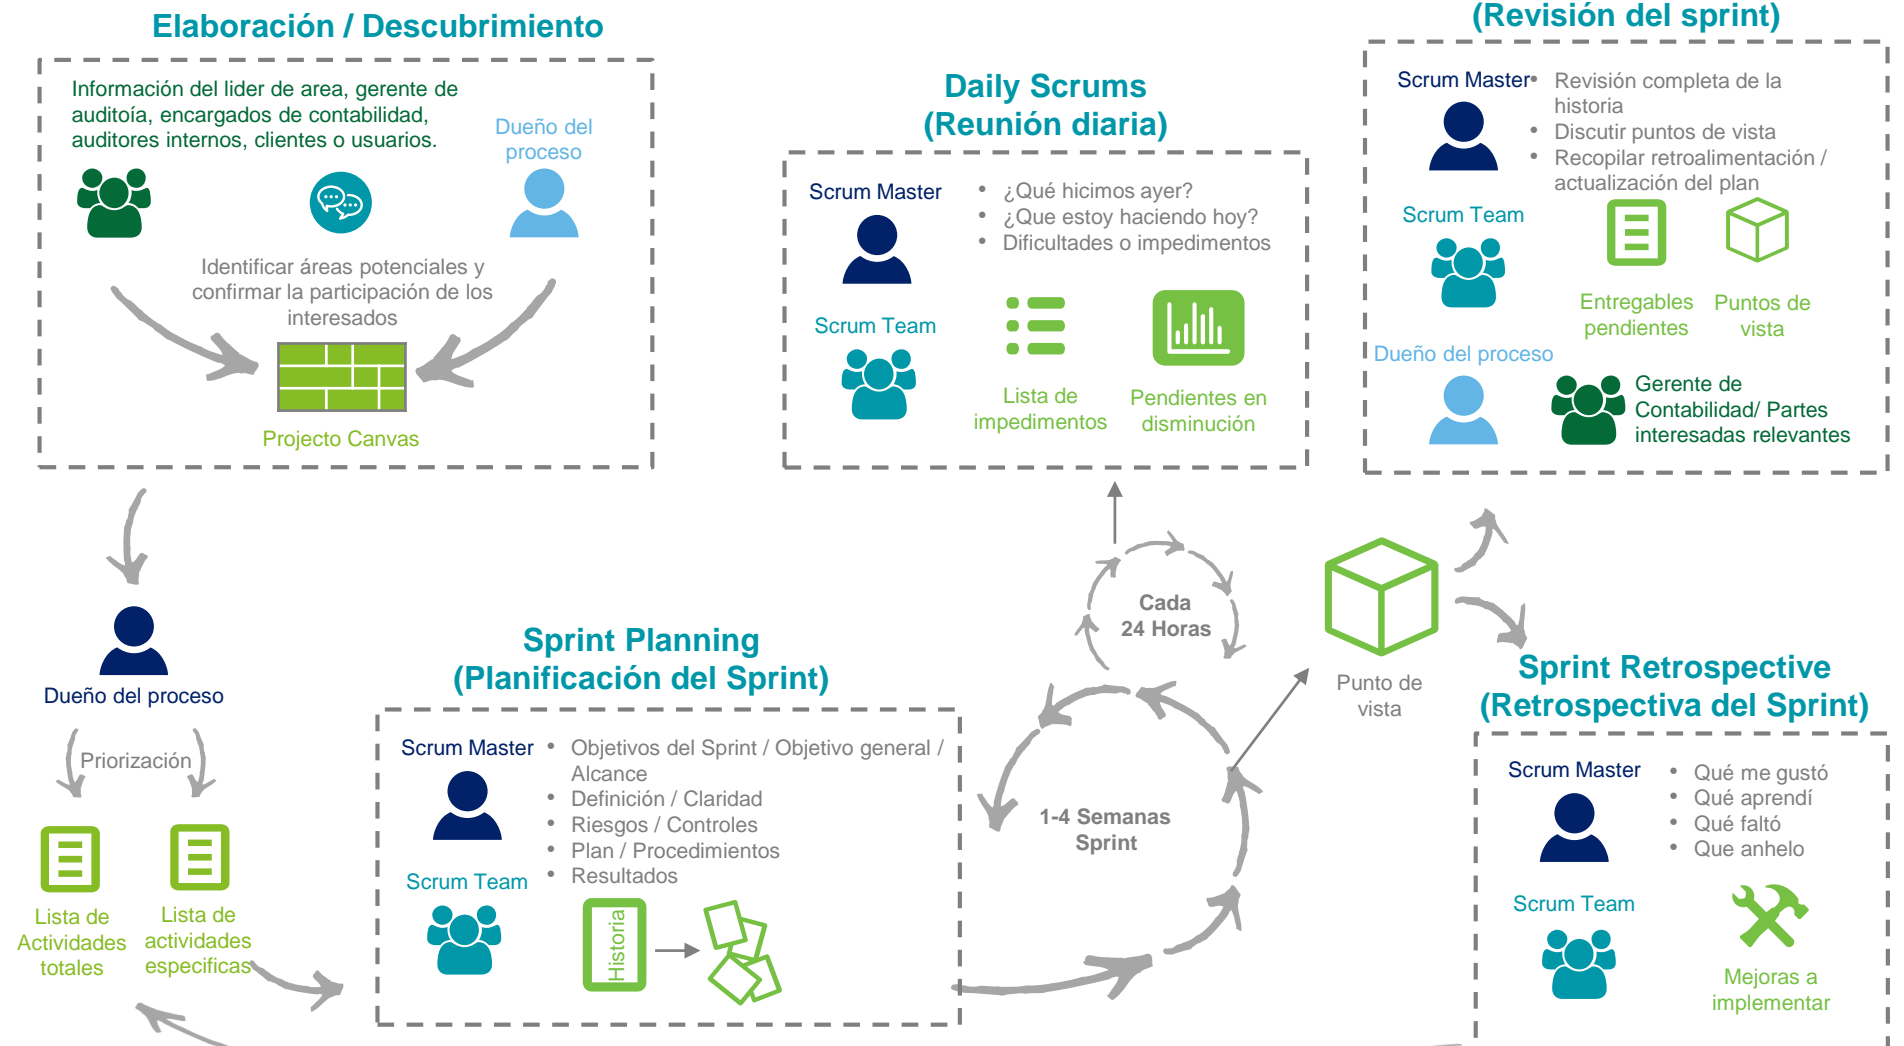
Elaboración / Descubrimiento

Información del lider de area, gerente de auditoía, encargados de contabilidad, auditores internos, clientes o usuarios.

Dueño del proceso

Identificar áreas potenciales y confirmar la participación de los interesados

Projecto Canvas

Daily Scrums
(Reunión diaria)

Scrum Master

Scrum Team

• ¿Qué hicimos ayer?
• ¿Que estoy haciendo hoy?
• Dificultades o impedimentos

Lista de impedimentos

Pendientes en disminución

(Revisión del sprint)

Scrum Master

• Revisión completa de la historia
• Discutir puntos de vista
• Recopilar retroalimentación / actualización del plan

Scrum Team

Entregables pendientes

Puntos de vista

Dueño del proceso

Gerente de Contabilidad/ Partes interesadas relevantes

Dueño del proceso

Priorización

Lista de Actividades totales

Lista de actividades especificas

Sprint Planning
(Planificación del Sprint)

Scrum Master

Scrum Team

• Objetivos del Sprint / Objetivo general / Alcance
• Definición / Claridad
• Riesgos / Controles
• Plan / Procedimientos
• Resultados

Historia

Cada
24 Horas

1-4 Semanas
Sprint

Punto de vista

Sprint Retrospective
(Retrospectiva del Sprint)

Scrum Master

• Qué me gustó
• Qué aprendí
• Qué faltó
• Que anhelo

Scrum Team

Mejoras a implementar